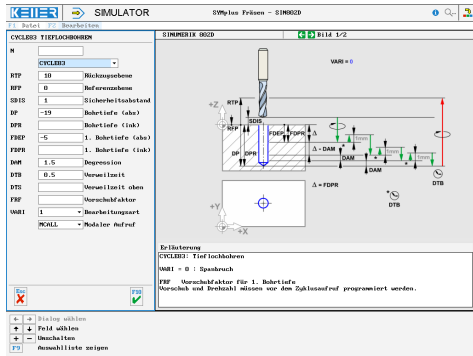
KELLER SIMULATOR SYMplus Fräsen - SIM802D

Datei Bearbeiten

CYCLE83 TIEFLOCHBOHREN

| N | | |
|---|---|---|
| | CYCLE83 | |
| RTP | 10 | Rückzugsebene |
| RFP | 0 | Referenzebene |
| SDIS | 1 | Sicherheitsabstand |
| DP | -19 | Bohrtiefe (abs) |
| DPR | | Bohrtiefe (ink) |
| FDEP | -5 | 1. Bohrtiefe (abs) |
| FDPR | | 1. Bohrtiefe (ink) |
| DAM | 1.5 | Degression |
| DTB | 0.5 | Verweilzeit |
| DTS | | Verweilzeit oben |
| FRF | | Vorschubfaktor |
| VARI | 1 | Bearbeitungsart |
| | MCALL | Modaler Aufruf |

Esc

F10

SINUMERIK 802D

Bild 1/2

VARI = 0

+Z RTP RFP SDIS FDEP FDPR DP DPR Δ Δ - DAM DAM 1mm 1mm 1mm DAM DTB

+Y +X Δ = FDPR DTB

Erläuterung

CYCLE83: Tieflochbohren

VARI = 0 : Spanbruch

FRF Vorschubfaktor für 1. Bohrtiefe
Vorschub und Drehzahl müssen vor dem Zyklusaufruf programmiert werden.

← → Dialog wählen
↑ ↓ Feld wählen
+ − Umschalten
F9 Auswahlliste zeigen